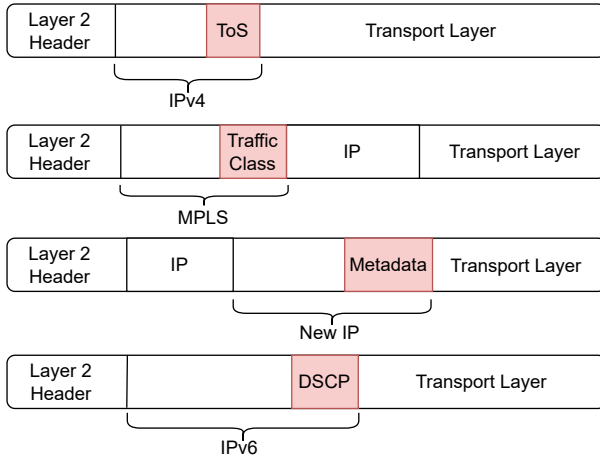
Layer 2 Header | ToS | Transport Layer
IPv4

Layer 2 Header | Traffic Class | IP | Transport Layer
MPLS

Layer 2 Header | IP | Metadata | Transport Layer
New IP

Layer 2 Header | DSCP | Transport Layer
IPv6